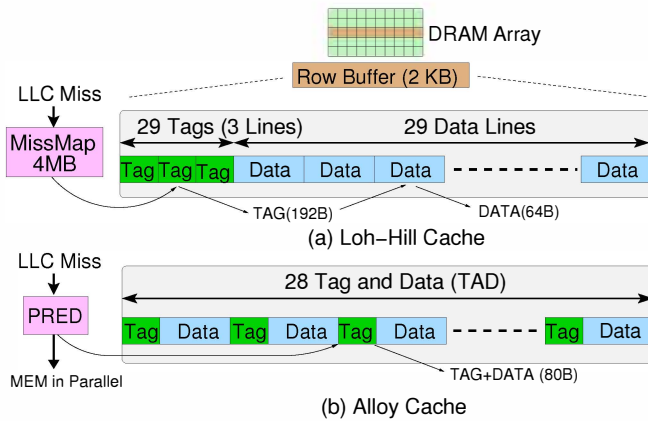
DRAM Array

Row Buffer (2 KB)

LLC Miss

MissMap 4MB

29 Tags (3 Lines)

29 Data Lines

Tag Tag Tag Data Data Data Data

TAG(192B)

DATA(64B)

(a) Loh−Hill Cache

LLC Miss

PRED

MEM in Parallel

28 Tag and Data (TAD)

Tag Data Tag Data Tag Data Tag Data

TAG+DATA (80B)

(b) Alloy Cache